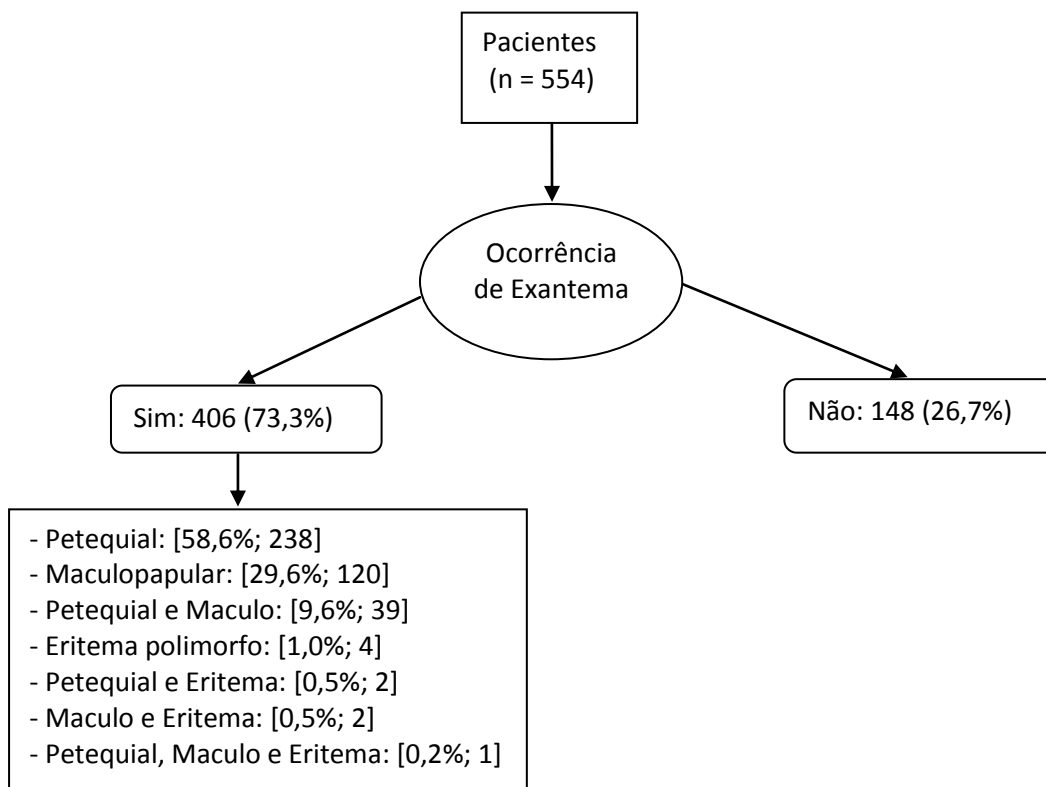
Pacientes
(n = 554)

Ocorrência
de Exantema

Sim: 406 (73,3%)

Não: 148 (26,7%)

- Petequial: [58,6%; 238]
- Maculopapular: [29,6%; 120]
- Petequial e Maculo: [9,6%; 39]
- Eritema polimorfo: [1,0%; 4]
- Petequial e Eritema: [0,5%; 2]
- Maculo e Eritema: [0,5%; 2]
- Petequial, Maculo e Eritema: [0,2%; 1]